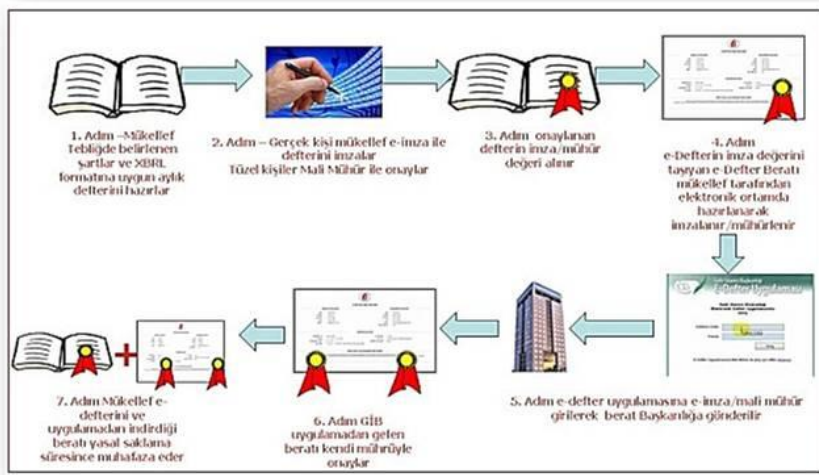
1. Adım –Mükellef Tebliğde belirlenen şartlar ve XBRL formatına uygun aylık defterini hazırlar

2. Adım – Gerçek kişi mükellef e-imza ile defterini imzalar
Tüzel kişiler Mali Mühür ile onaylar

3. Adım onaylanan defterin imza/mühür değeri alınır

4. Adım
e-Defterin imza değerini taşıyan e-Defter Beratı mükellef tarafından elektronik ortamda hazırlanarak imzalanır/mühürlenir

e-Defter Uygulaması

5. Adım e-defter uygulamasına e-imza/mali mühür girilerek berat Başkanlığa gönderilir

6. Adım GİB uygulamadan gelen beratı kendi mührüyle onaylar

7. Adım Mükellef e-defterini ve uygulamadan indirdiği beratı yasal saklama süresince muhafaza eder